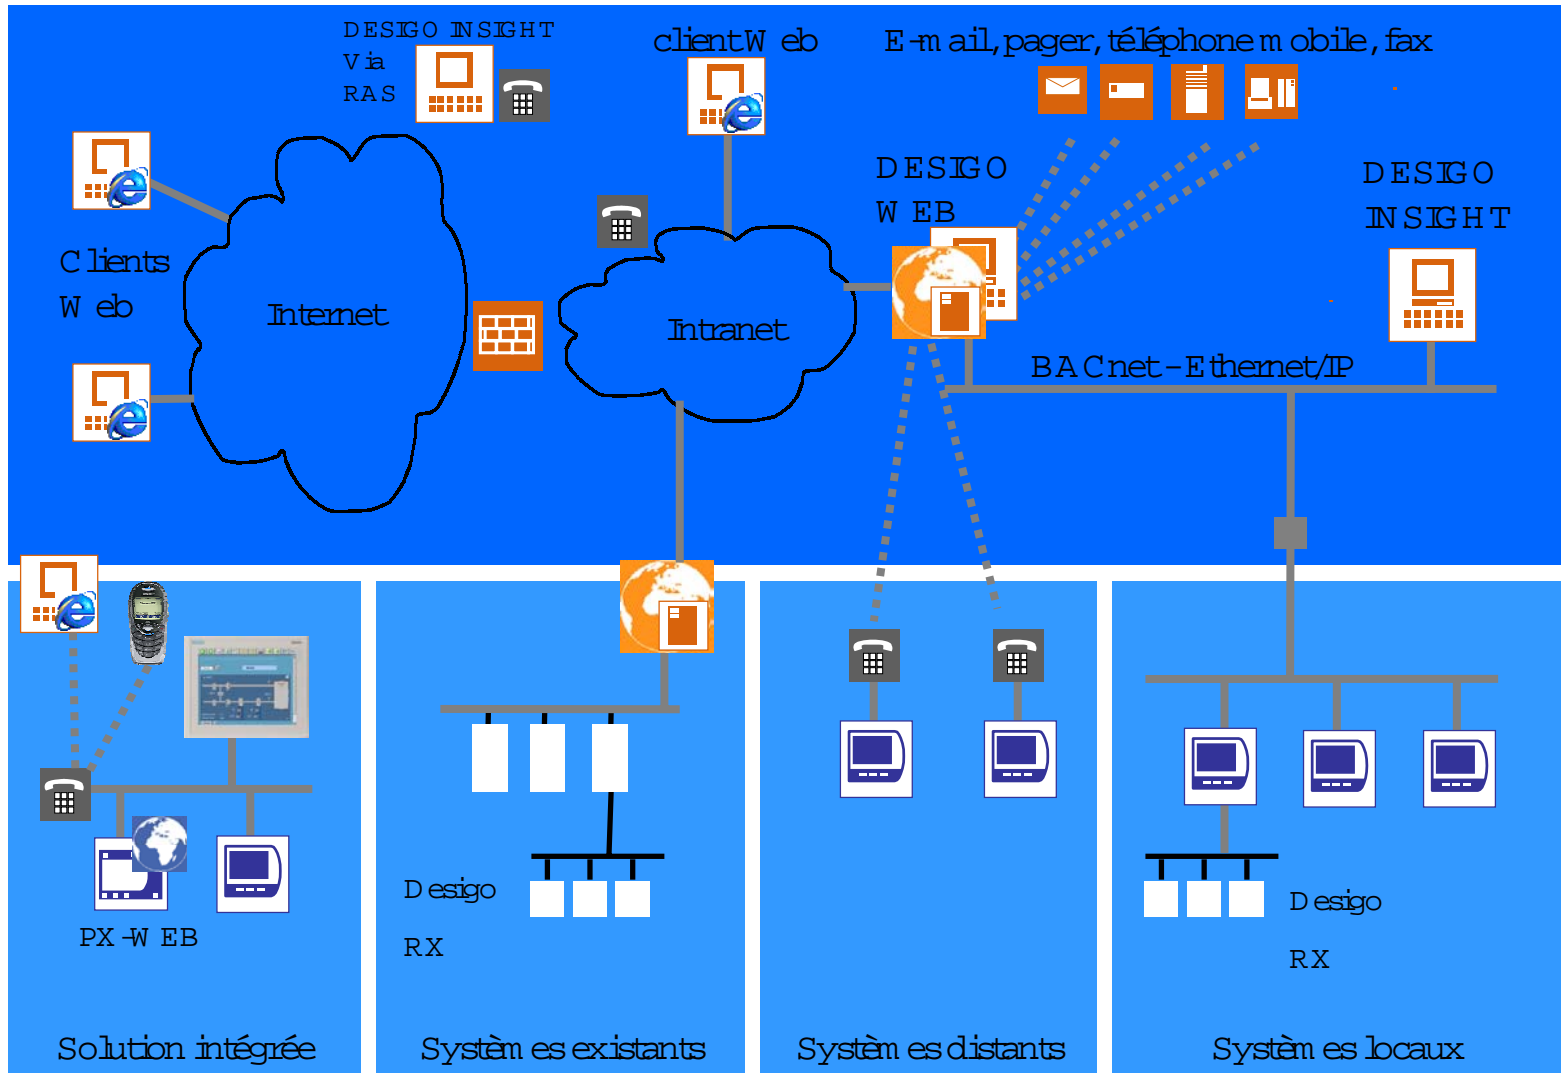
DESIGO INSIGHT
Via
RAS

client Web

E-mail, pager, téléphone mobile, fax

DESIGO
WEB

DESIGO
INSIGHT

Clients
Web

Internet

Intranet

BACnet-Ethernet/IP

PX-WEB

Desigo
RX

Desigo
RX

Solution intégrée

Systèmes existants

Systèmes distants

Systèmes locaux